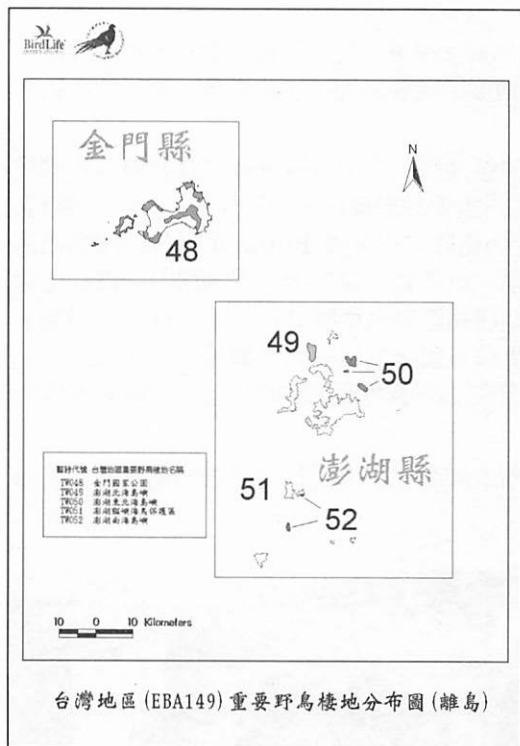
BirdLife

金門縣

48

N

49

50

澎湖縣

51

52

| 縣市代號 | 台灣地區重要野鳥棲地名稱 |
|---|---|
| TW048 | 金門國家公園 |
| TW049 | 澎湖北海島嶼 |
| TW050 | 澎湖東北海島嶼 |
| TW051 | 澎湖貓嶼海鳥保護區 |
| TW052 | 澎湖南海島嶼 |

10 0 10 Kilometers

台灣地區(EBA149)重要野鳥棲地分布圖(離島)